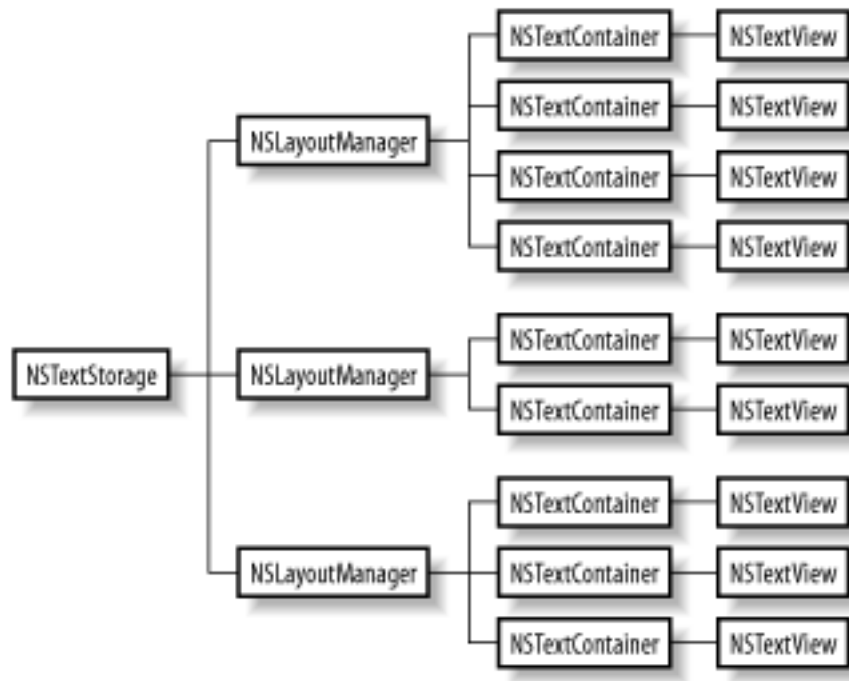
NSTextStorage

NSLayoutManager
NSTextContainer NSTextView
NSTextContainer NSTextView
NSTextContainer NSTextView
NSTextContainer NSTextView

NSLayoutManager
NSTextContainer NSTextView
NSTextContainer NSTextView

NSLayoutManager
NSTextContainer NSTextView
NSTextContainer NSTextView
NSTextContainer NSTextView